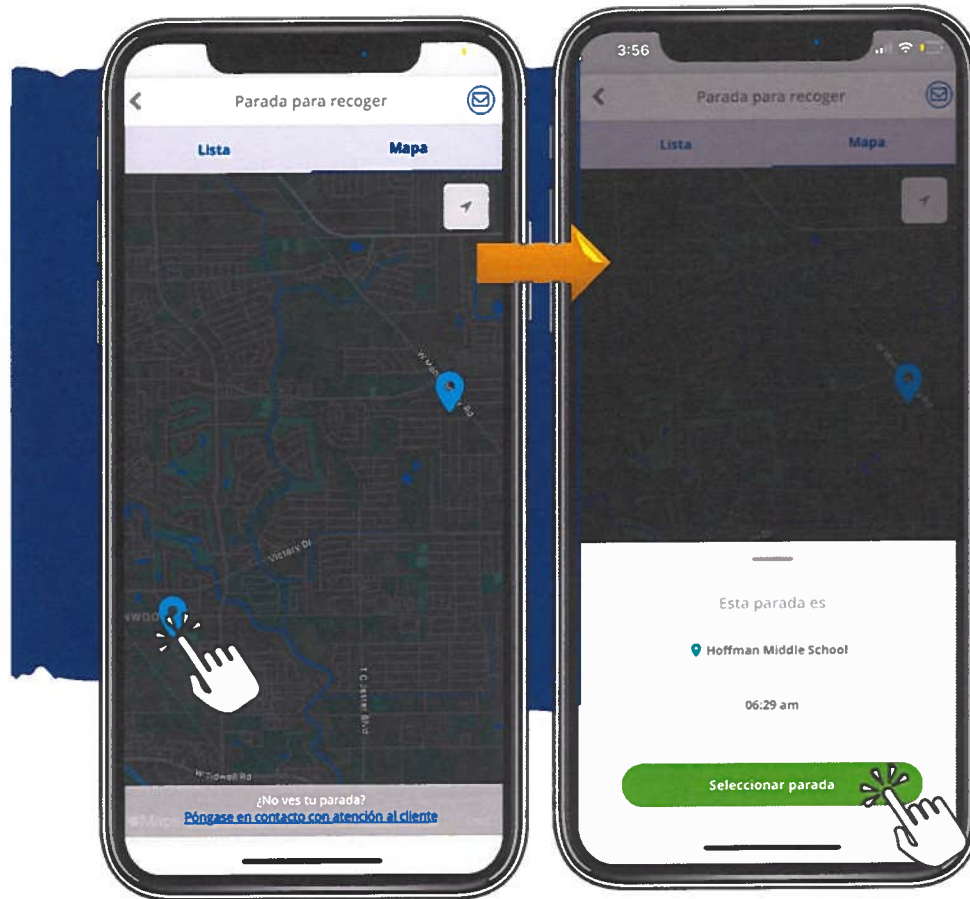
Parada para recoger

Lista

Mapa

W Mo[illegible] Rd

Victory Dr

NWOO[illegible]

T C Jester Blvd

W Tidwell Rd

¿No ves tu parada?

Póngase en contacto con atención al cliente

3:56

Parada para recoger

Lista

Mapa

Esta parada es

Hoffman Middle School

06:29 am

Seleccionar parada